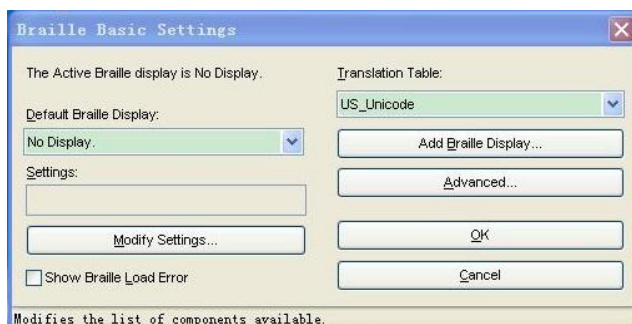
Braille Basic Settings

The Active Braille display is No Display.

Default Braille Display:

No Display.

Settings:

Modify Settings...

Show Braille Load Error

Translation Table:

US_Unicode

Add Braille Display...

Advanced...

OK

Cancel

Modifies the list of components available.